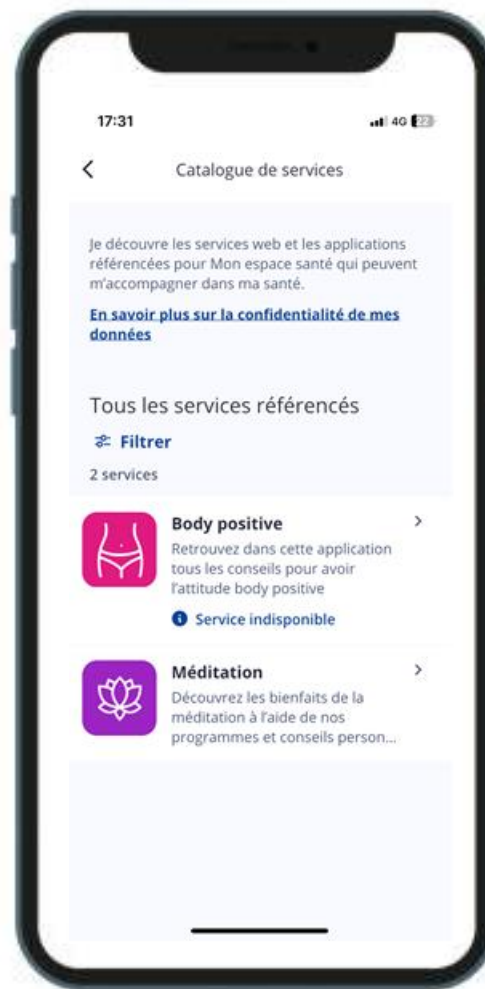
17:31

4G 22

<

Catalogue de services

Je découvre les services web et les applications référencées pour Mon espace santé qui peuvent m'accompagner dans ma santé.

En savoir plus sur la confidentialité de mes données

Tous les services référencés

Filtrer

2 services

Body positive

Retrouvez dans cette application tous les conseils pour avoir l'attitude body positive

Service indisponible

>

Méditation

Découvrez les bienfaits de la méditation à l'aide de nos programmes et conseils person...

>